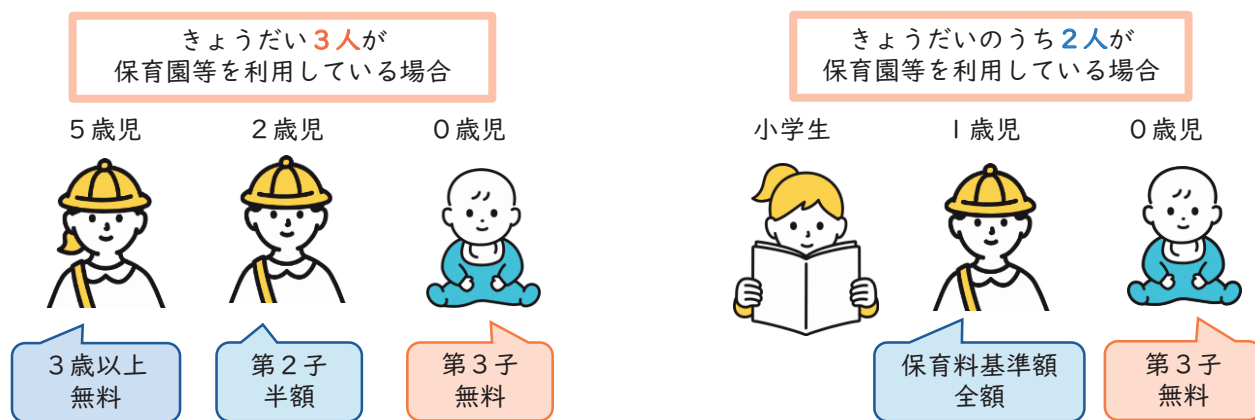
きょうだい３人が
保育園等を利用している場合

５歳児
２歳児
０歳児

３歳以上
無料

第２子
半額

第３子
無料

きょうだいのうち２人が
保育園等を利用している場合

小学生
１歳児
０歳児

保育料基準額
全額

第３子
無料